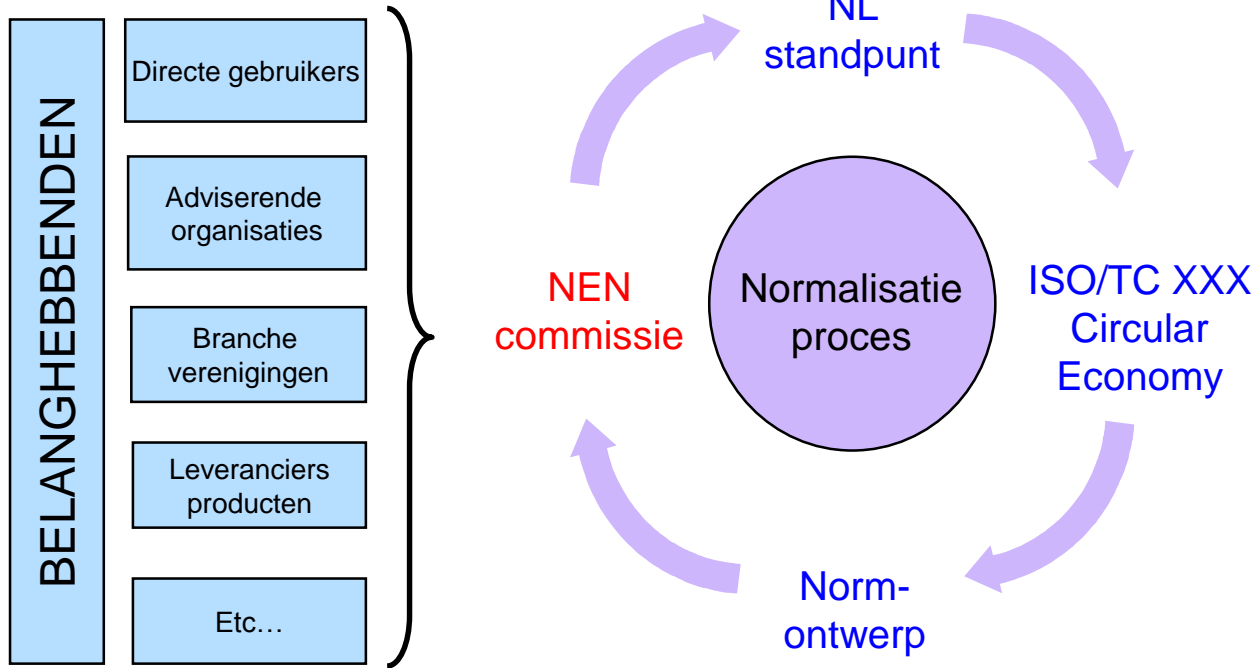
BELANGHEBBENDEN

Directe gebruikers

Adviserende organisaties

Branche verenigingen

Leveranciers producten

Etc…

NL standpunt

ISO/TC XXX Circular Economy

Norm-ontwerp

NEN commissie

Normalisatie proces